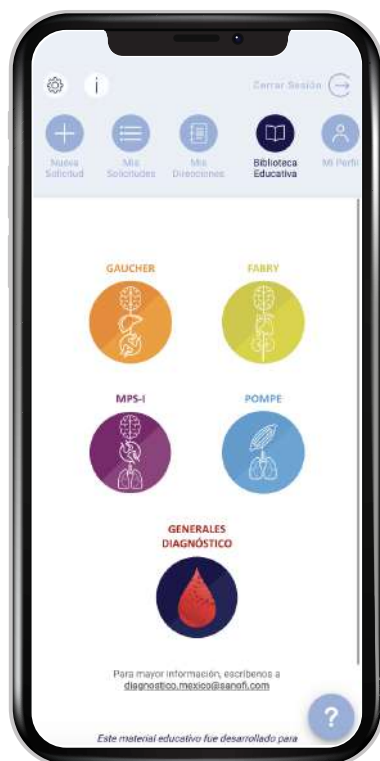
Cerrar Sesión

Nueva Solicitud

Mis Solicitudes

Mis Direcciones

Biblioteca Educativa

Mi Perfil

GAUCHER

FABRY

MPS-I

POMPE

GENERALES DIAGNÓSTICO

Para mayor información, escríbenos a diagnostico.mexico@sanofi.com

?

Este material educativo fue desarrollado para